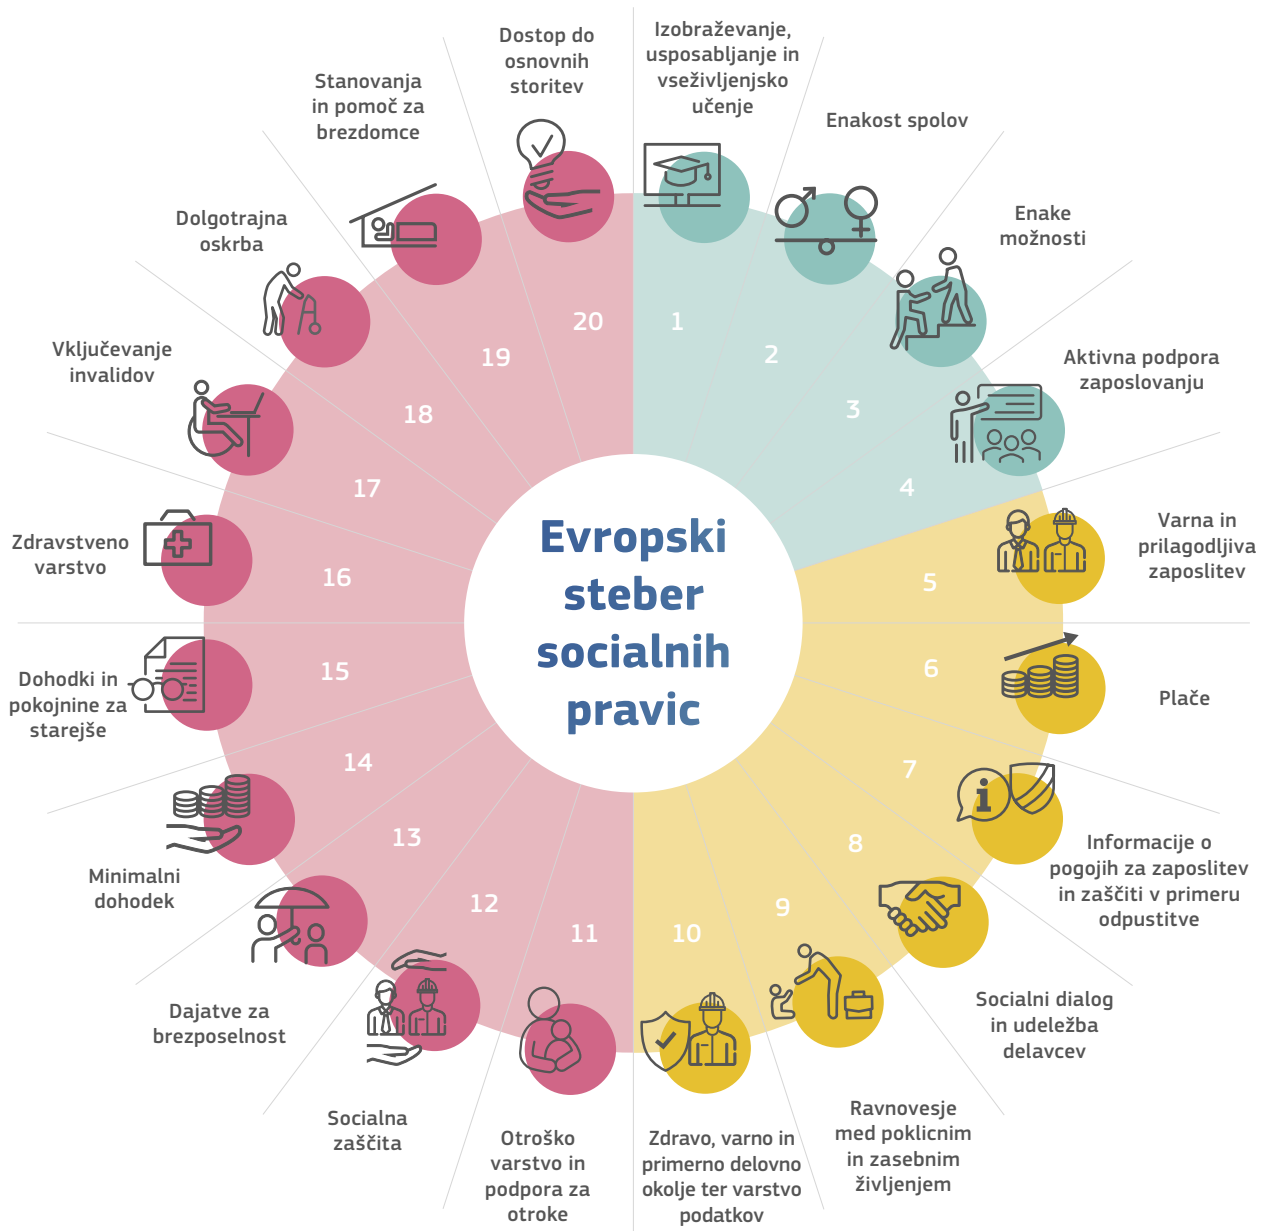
Evropski steber socialnih pravic

1 Izobraževanje, usposabljanje in vseživljenjsko učenje

2 Enakost spolov

3 Enake možnosti

4 Aktivna podpora zaposlovanju

5 Varna in prilagodljiva zaposlitev

6 Plače

7 Informacije o pogojih za zaposlitev in zaščiti v primeru odpustitve

8 Socialni dialog in udeležba delavcev

9 Ravnovesje med poklicnim in zasebnim življenjem

10 Zdravo, varno in primerno delovno okolje ter varstvo podatkov

11 Otroško varstvo in podpora za otroke

12 Socialna zaščita

13 Dajatve za brezposelnost

14 Minimalni dohodek

15 Dohodki in pokojnine za starejše

16 Zdravstveno varstvo

17 Vključevanje invalidov

18 Dolgotrajna oskrba

19 Stanovanja in pomoč za brezdomce

20 Dostop do osnovnih storitev